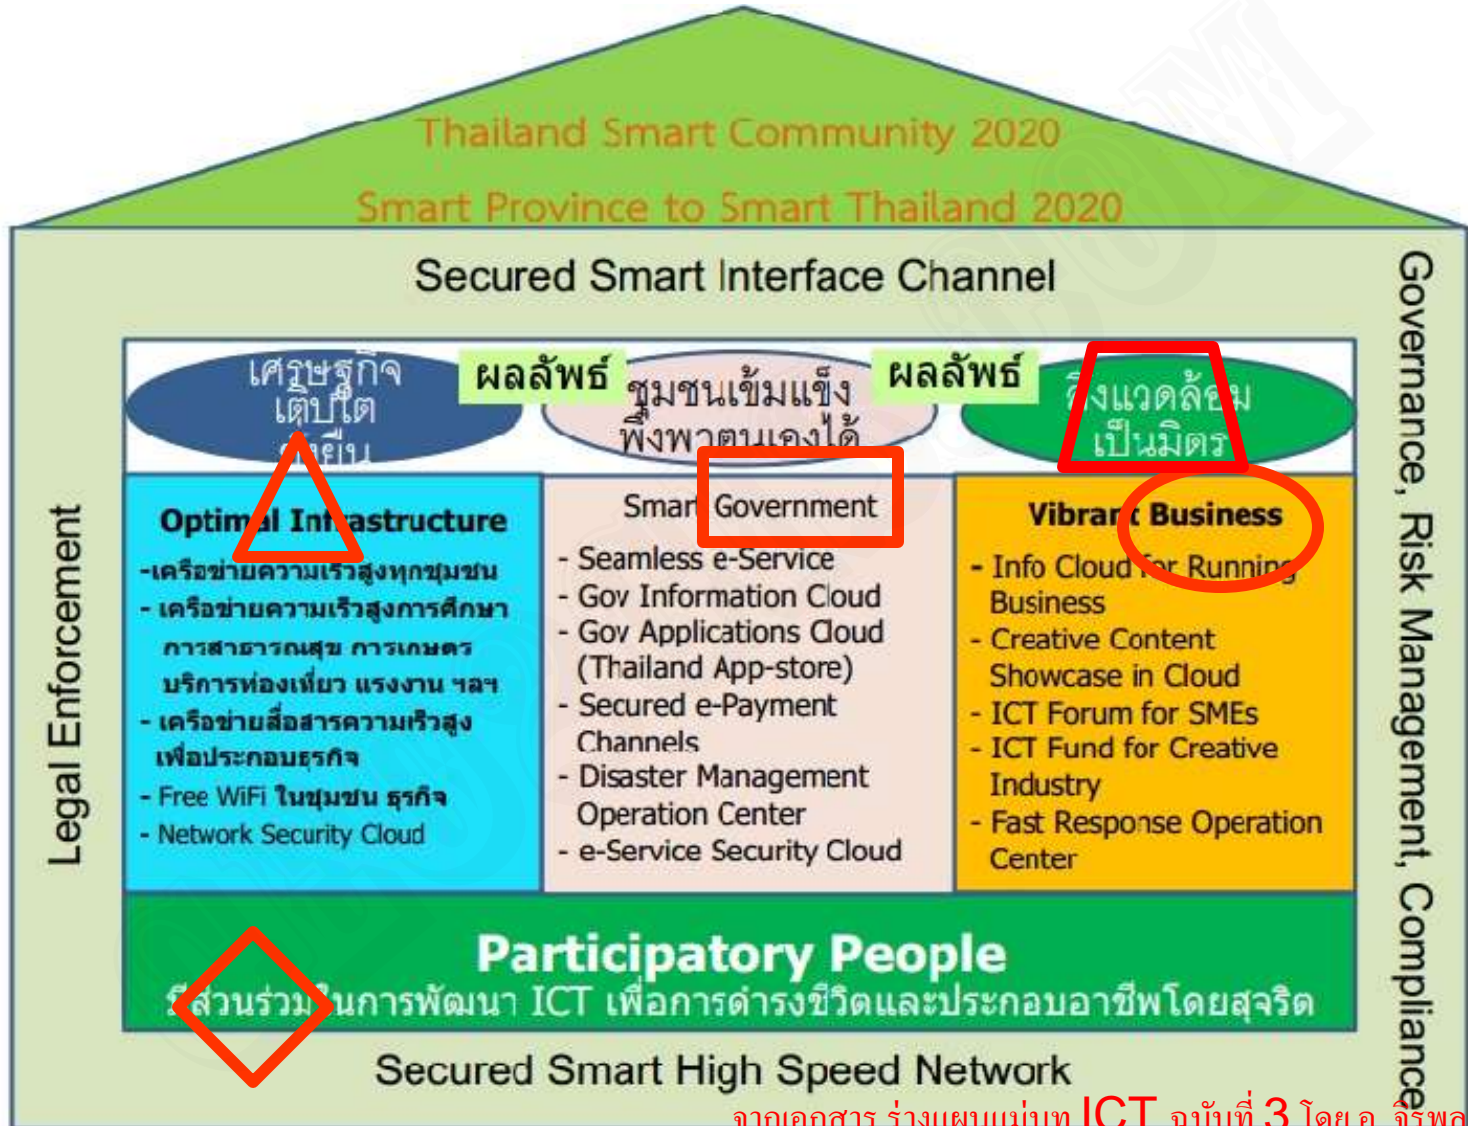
Thailand Smart Community 2020

Smart Province to Smart Thailand 2020

Secured Smart Interface Channel

Governance, Risk Management, Compliance

Legal Enforcement

เศรษฐกิจ เติบโต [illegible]ยืน

ผลลัพธ์

ชุมชนเข้มแข็ง พึ่งพาตนเองได้

ผลลัพธ์

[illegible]งแวดล้อม เป็นมิตร

Optim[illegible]l Inf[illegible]astructure

-เครือข่ายความเร็วสูงทุกชุมชน
- เครือข่ายความเร็วสูงการศึกษา การสาธารณสุข การเกษตร บริการท่องเที่ยว แรงงาน ฯลฯ
- เครือข่ายสื่อสารความเร็วสูง เพื่อประกอบธุรกิจ
- Free WiFi ในชุมชน ธุรกิจ
- Network Security Cloud

Smar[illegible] Government

- Seamless e-Service
- Gov Information Cloud
- Gov Applications Cloud (Thailand App-store)
- Secured e-Payment Channels
- Disaster Management Operation Center
- e-Service Security Cloud

Vibran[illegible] Business

- Info Cloud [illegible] Running Business
- Creative Content Showcase in Cloud
- ICT Forum for SMEs
- ICT Fund for Creative Industry
- Fast Response Operation Center

Participatory People

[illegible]ส่วนร่วม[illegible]ในการพัฒนา ICT เพื่อการดำรงชีวิตและประกอบอาชีพโดยสุจริต

Secured Smart High Speed Network

จากเอกสาร ร่างแผนแม่บท ICT ฉบับที่ 3 โดย อ. จิรพล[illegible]